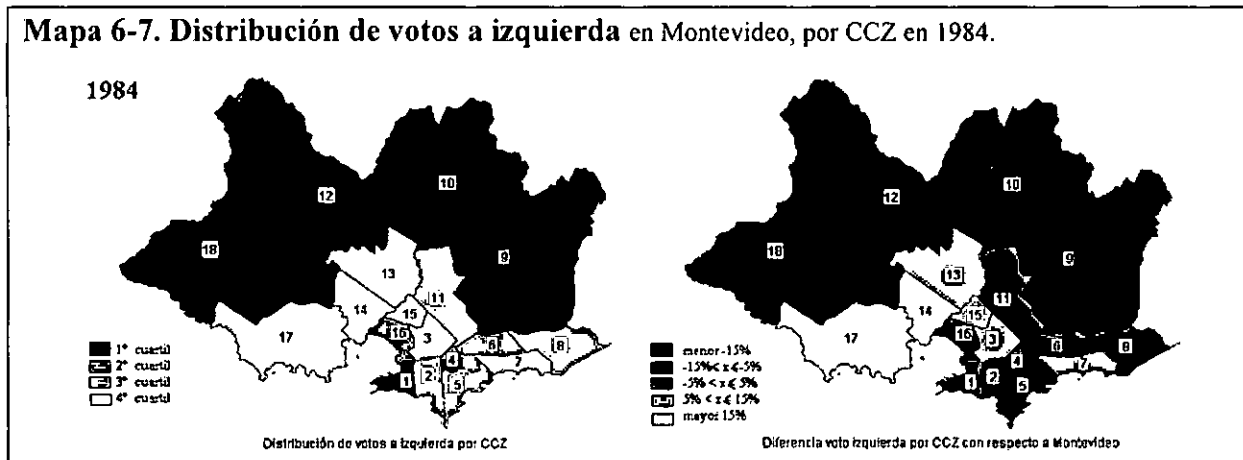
**Mapa 6-7. Distribución de votos a izquierda** en Montevideo, por CCZ en 1984.

1984

12
10
18
9
13
11
14
15
17
16
3
4
6
8
7
2
5
1

1° cuartil
2° cuartil
3° cuartil
4° cuartil

Distribución de votos a izquierda por CCZ

12
10
18
9
13
11
14
15
17
16
3
4
6
8
7
1
2
5

menor -15%
-15% < x ≤ -5%
-5% < x ≤ 5%
5% < x ≤ 15%
mayor 15%

Diferencia voto izquierda por CCZ con respecto a Montevideo